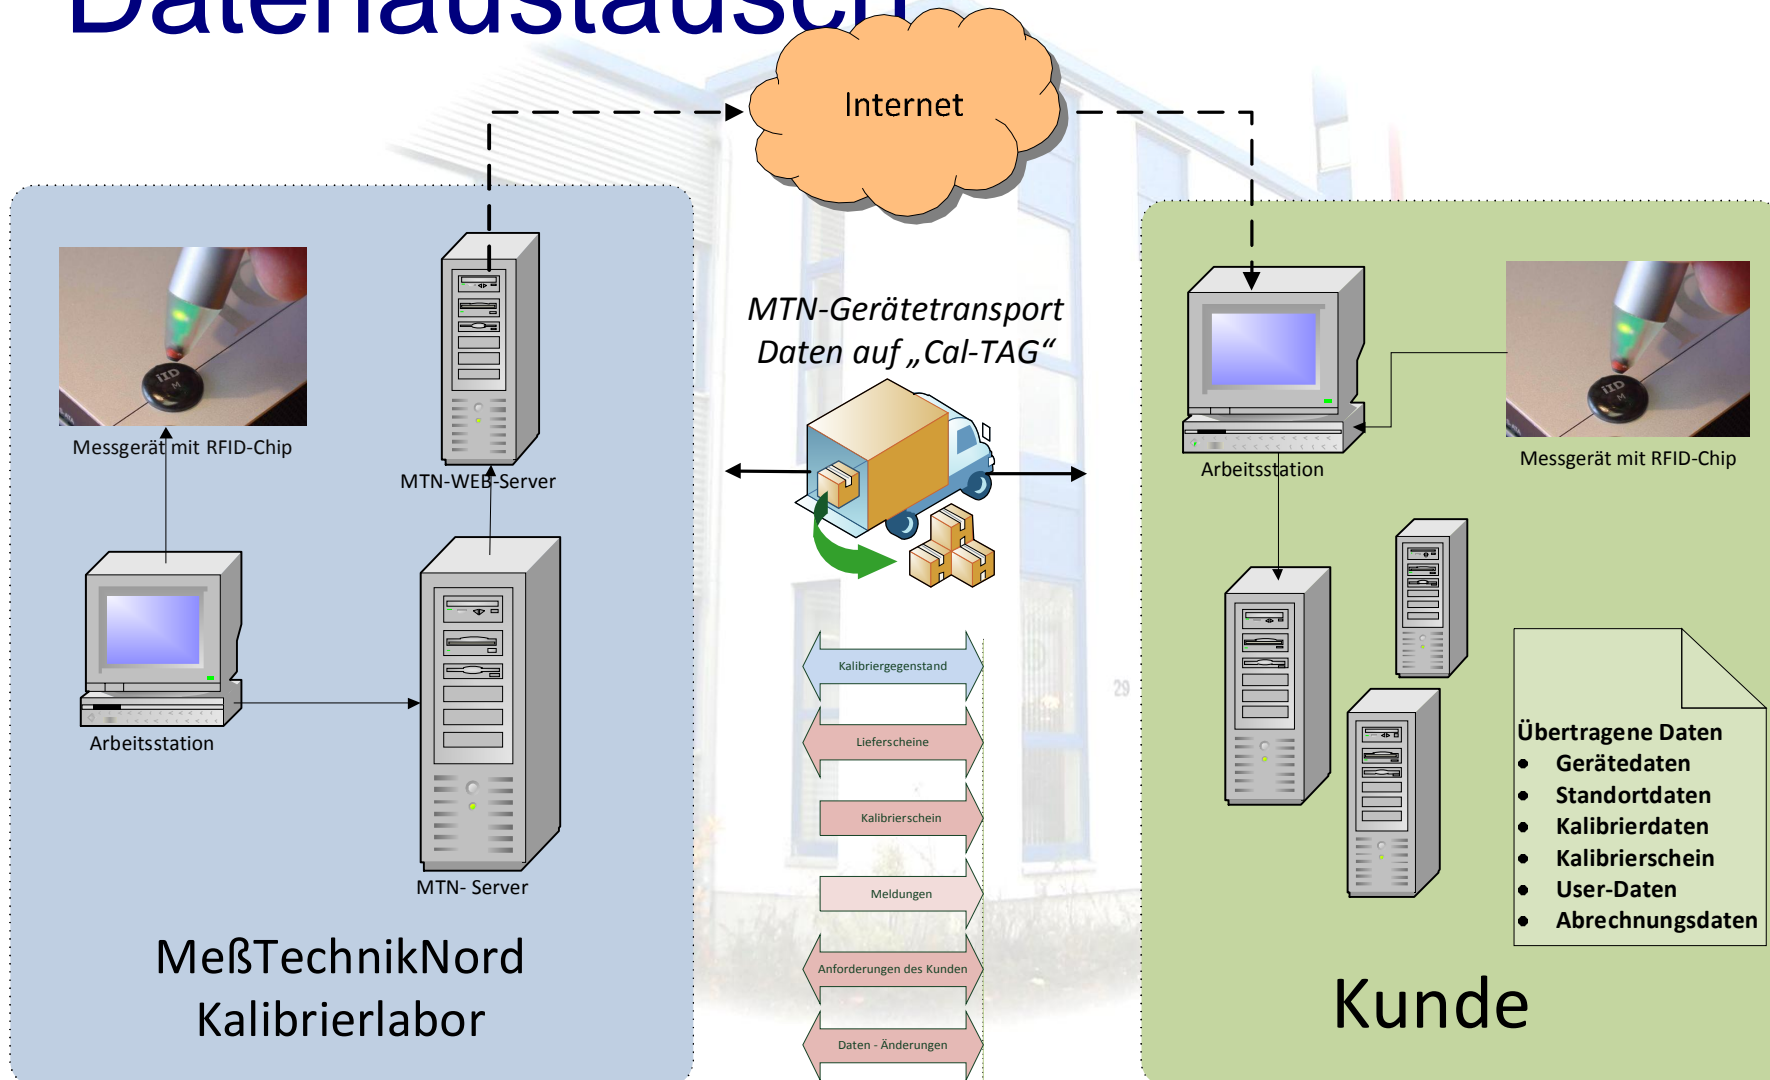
Datenaustausch

Internet

Messgerät mit RFID-Chip

MTN-WEB-Server

Arbeitsstation

MTN- Server

MeßTechnikNord
Kalibrierlabor

MTN-Gerätetransport
Daten auf „Cal-TAG“

Kalibriergegenstand

Lieferscheine

Kalibrierschein

Meldungen

Anforderungen des Kunden

Daten - Änderungen

Arbeitsstation

Messgerät mit RFID-Chip

Übertragene Daten
- Gerätedaten
- Standortdaten
- Kalibrierdaten
- Kalibrierschein
- User-Daten
- Abrechnungsdaten

Kunde